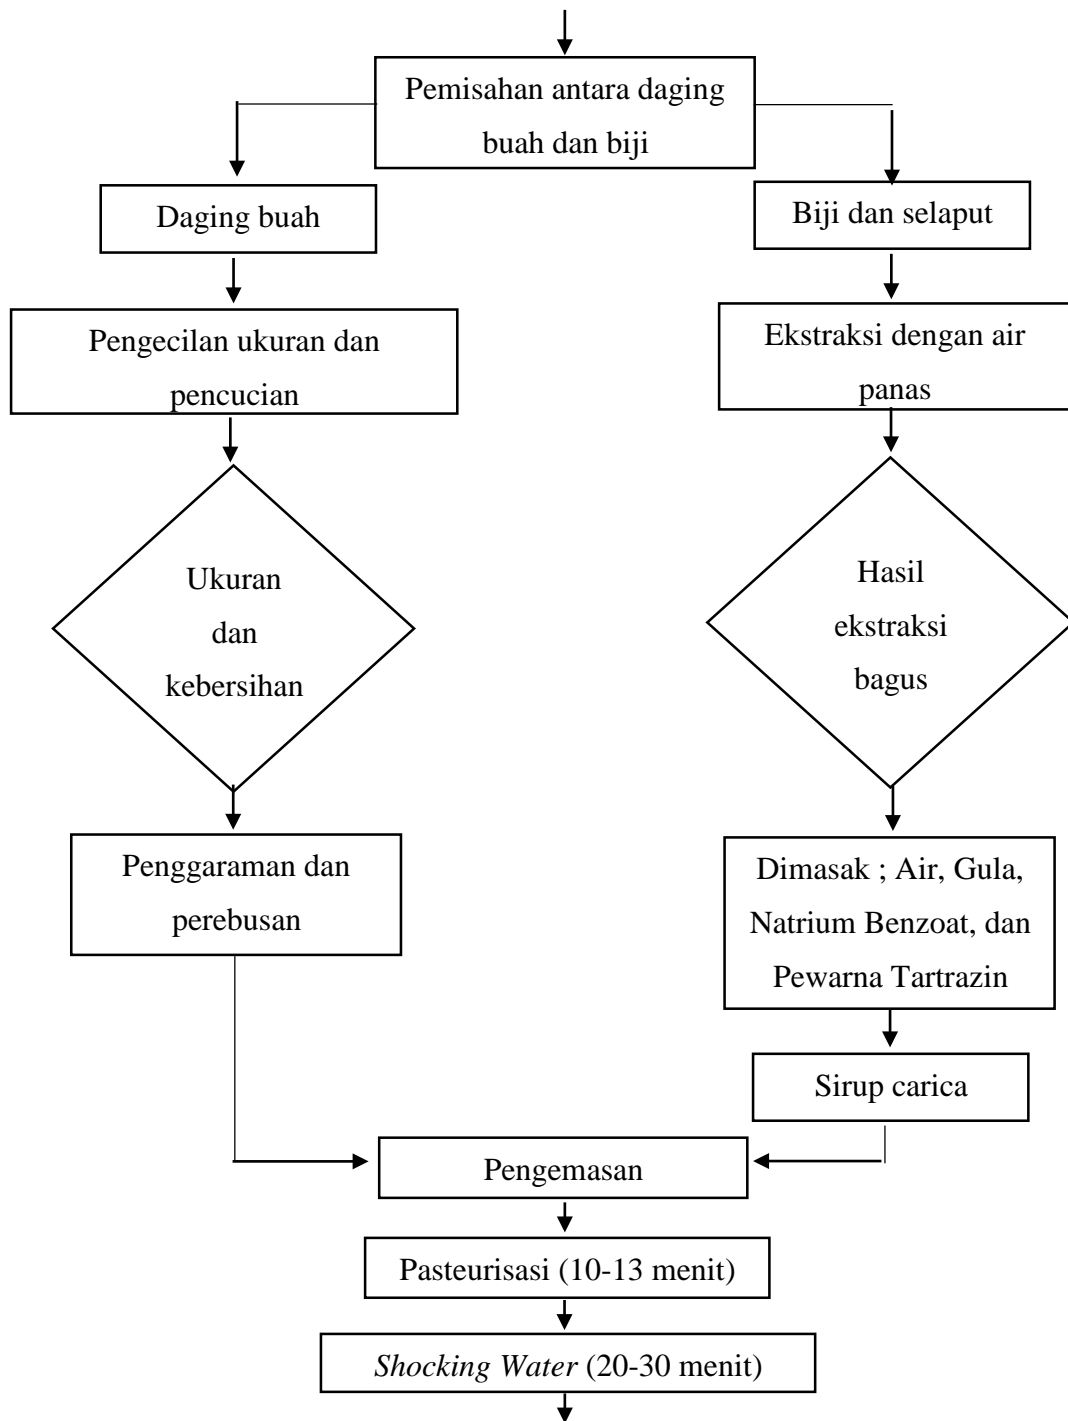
Pemisahan antara daging buah dan biji

Daging buah

Biji dan selaput

Pengecilan ukuran dan pencucian

Ekstraksi dengan air panas

Ukuran dan kebersihan

Hasil ekstraksi bagus

Penggaraman dan perebusan

Dimasak ; Air, Gula, Natrium Benzoat, dan Pewarna Tartrazin

Sirup carica

Pengemasan

Pasteurisasi (10-13 menit)

*Shocking Water* (20-30 menit)